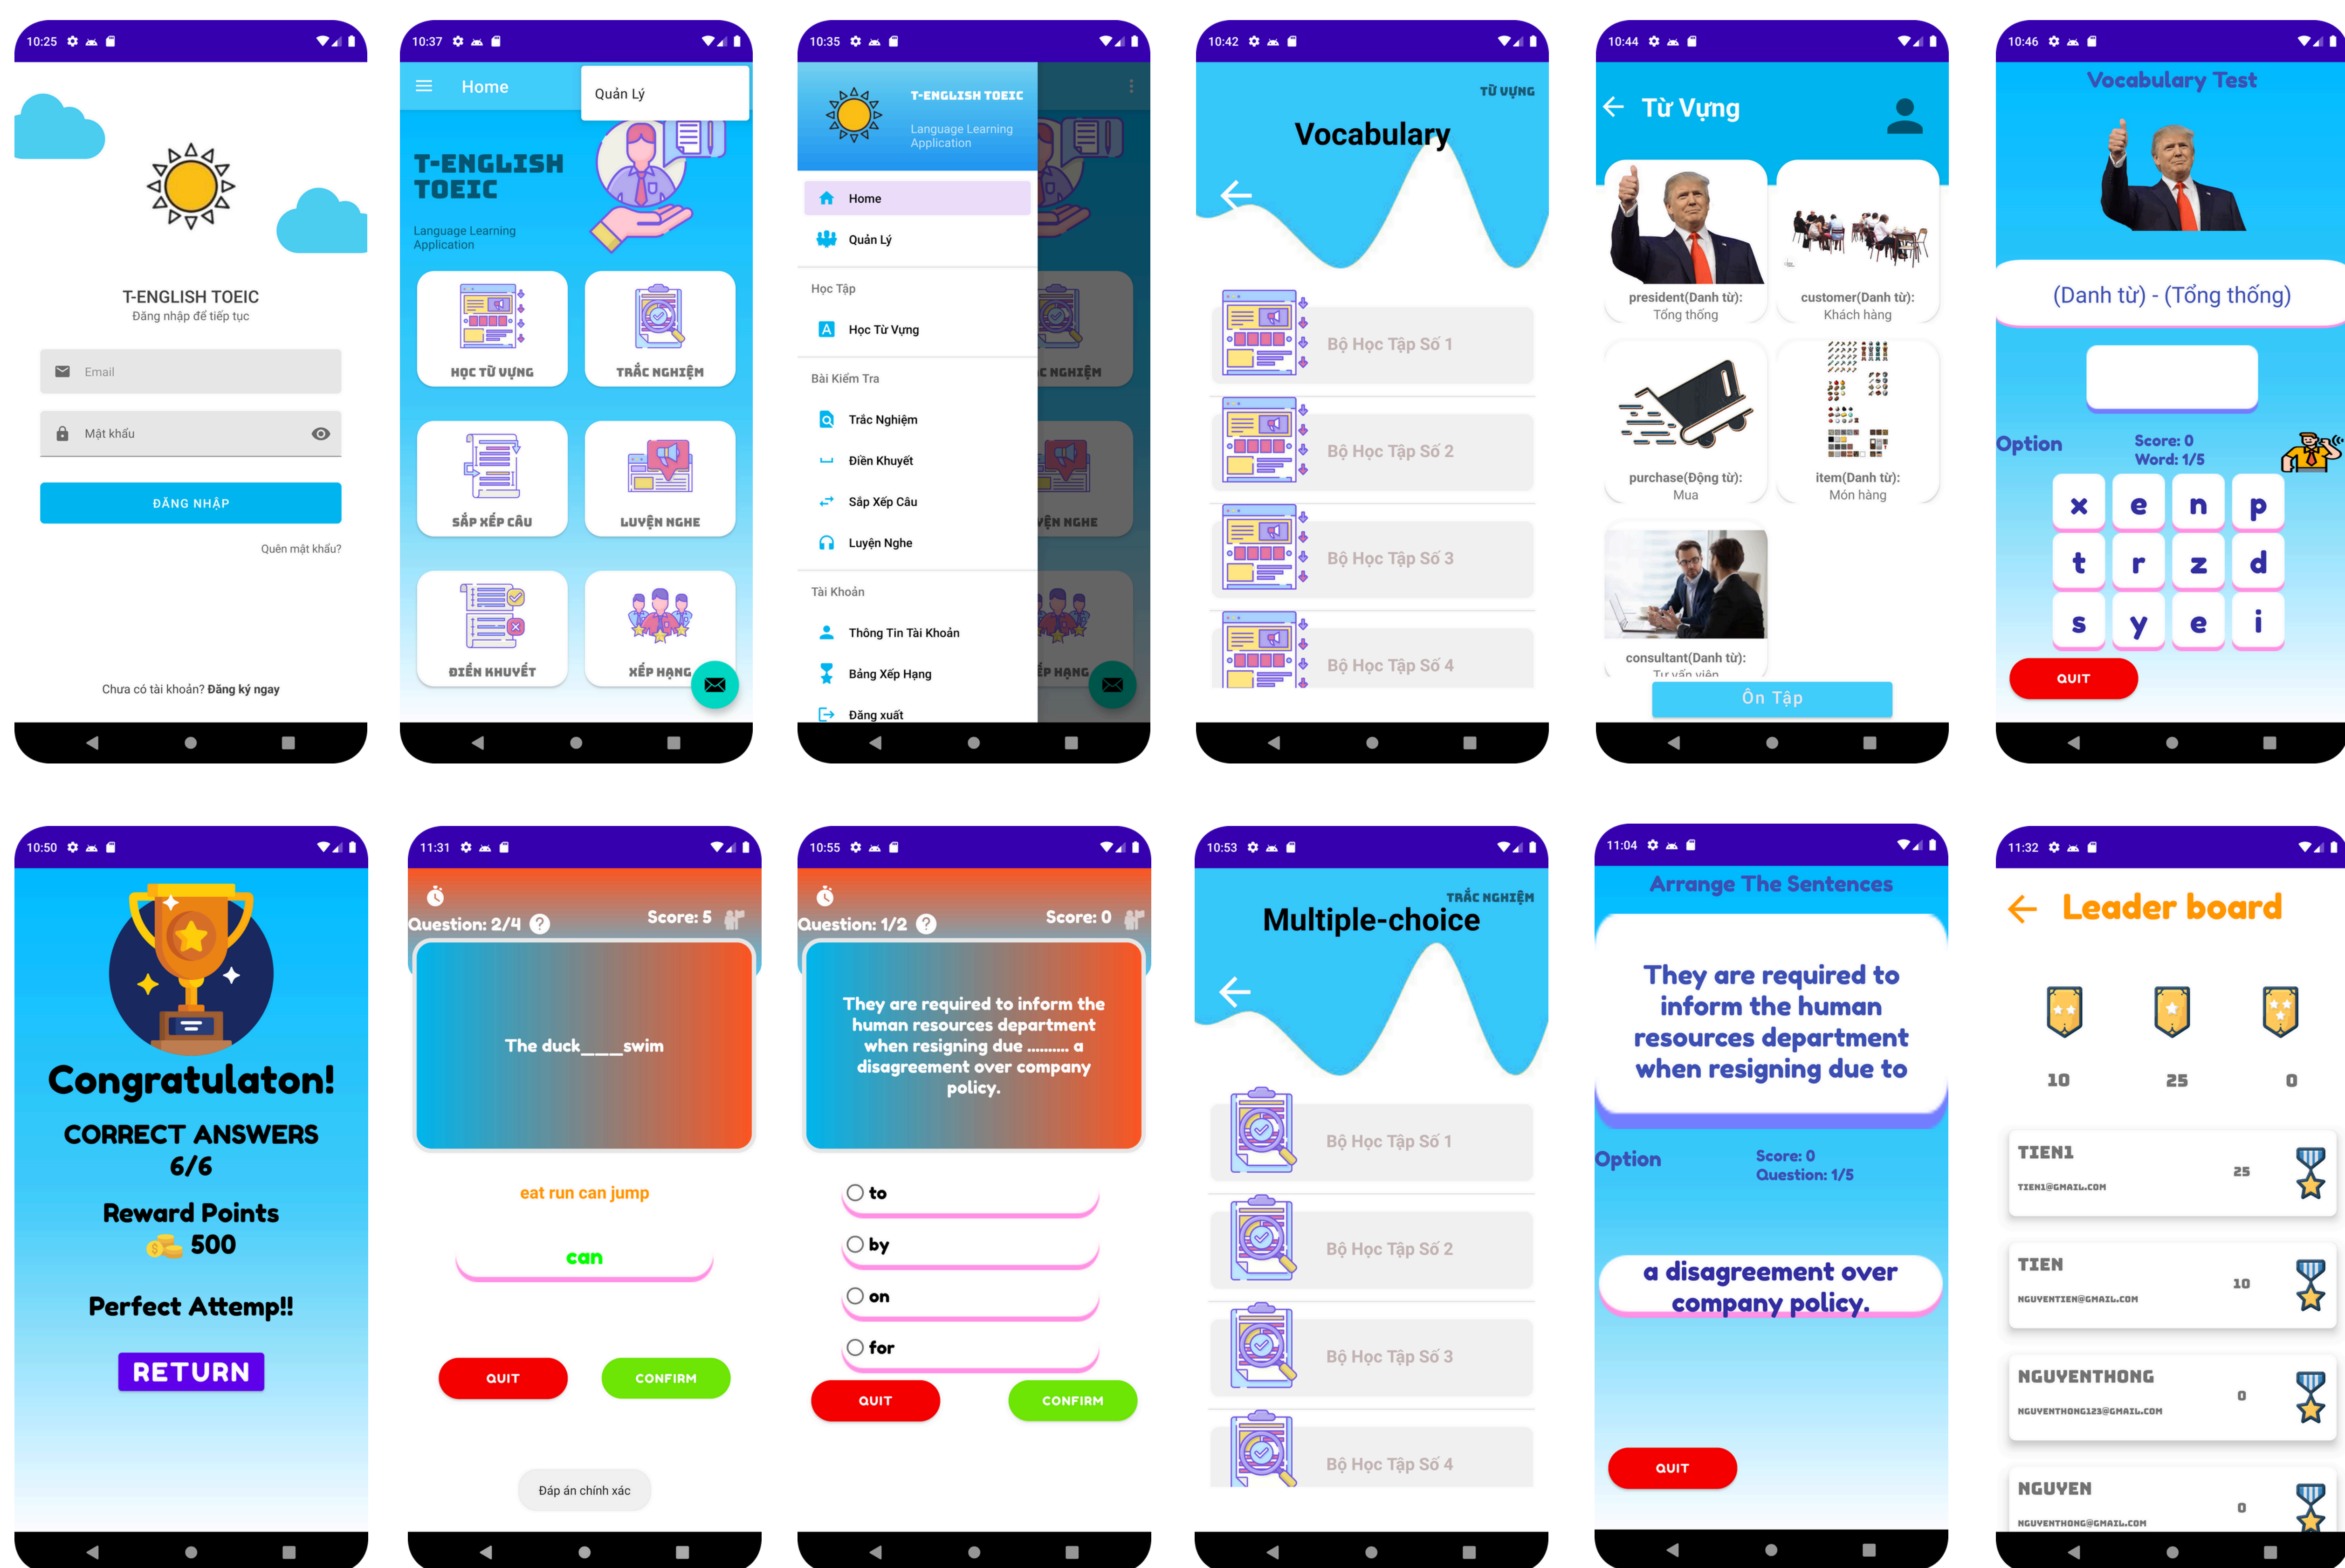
10:25

T-ENGLISH TOEIC
Đăng nhập để tiếp tục

Email

Mật khẩu

ĐĂNG NHẬP

Quên mật khẩu?

Chưa có tài khoản? Đăng ký ngay

10:37

Home

Quản Lý

T-ENGLISH TOEIC
Language Learning Application

HỌC TỪ VỰNG

TRẮC NGHIỆM

SẮP XẾP CÂU

LUYỆN NGHE

ĐIỀN KHUYẾT

XẾP HẠNG

10:35

T-ENGLISH TOEIC
Language Learning Application

Home
Quản Lý
Học Tập
Học Từ Vựng
Bài Kiểm Tra
Trắc Nghiệm
Điền Khuyết
Sắp Xếp Câu
Luyện Nghe
Tài Khoản
Thông Tin Tài Khoản
Bảng Xếp Hạng
Đăng xuất

C NGHIỆM
ỆN NGHE
ẾP HẠNG

10:42

TỪ VỰNG
Vocabulary

Bộ Học Tập Số 1
Bộ Học Tập Số 2
Bộ Học Tập Số 3
Bộ Học Tập Số 4

10:44

Từ Vựng

president(Danh từ):
Tổng thống

customer(Danh từ):
Khách hàng

purchase(Động từ):
Mua

item(Danh từ):
Món hàng

consultant(Danh từ):
Tư vấn viên

Ôn Tập

10:46

Vocabulary Test

(Danh từ) - (Tổng thống)

Option

Score: 0
Word: 1/5

x e n p
t r z d
s y e i

QUIT

10:50

Congratulaton!

CORRECT ANSWERS
6/6

Reward Points
500

Perfect Attemp!!

RETURN

11:31

Question: 2/4

Score: 5

The duck____swim

eat run can jump

can

QUIT

CONFIRM

Đáp án chính xác

10:55

Question: 1/2

Score: 0

They are required to inform the human resources department when resigning due .......... a disagreement over company policy.

to
by
on
for

QUIT

CONFIRM

10:53

TRẮC NGHIỆM
Multiple-choice

Bộ Học Tập Số 1
Bộ Học Tập Số 2
Bộ Học Tập Số 3
Bộ Học Tập Số 4

11:04

Arrange The Sentences

They are required to inform the human resources department when resigning due to

Option

Score: 0
Question: 1/5

a disagreement over company policy.

QUIT

11:32

Leader board

10
25
0

TIEN1
TIEN1@GMAIL.COM
25

TIEN
NGUYENTIEN@GMAIL.COM
10

NGUYENTHONG
NGUYENTHONG123@GMAIL.COM
0

NGUYEN
NGUYENTHONG@GMAIL.COM
0